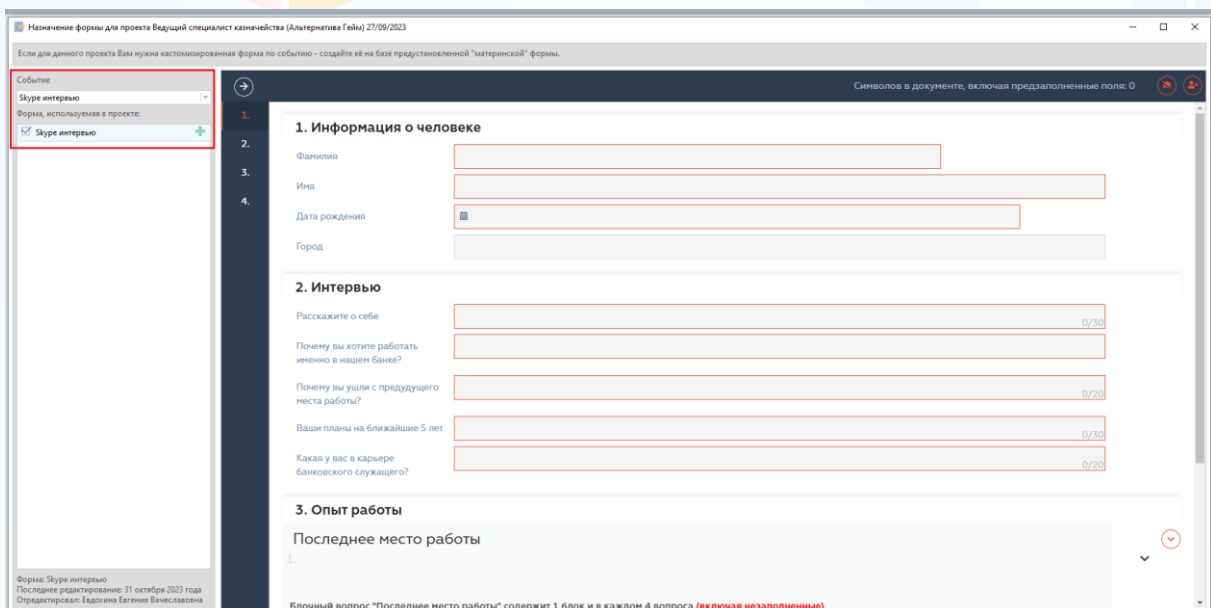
Назначение формы для проекта Ведущий специалист казначейства (Альтернатива Гейм) 27/09/2023

Если для данного проекта Вам нужна кастомизированная форма по событию - создайте её на базе предустановленной "материнской" формы.

Событие
Skype интервью
Форма, используемая в проекте:
Skype интервью

Форма: Skype интервью
Последнее редактирование: 31 октября 2023 года
Отредактировал: Евдохина Евгения Вячеславовна

Символов в документе, включая предзаполненные поля: 0

1.
2.
3.
4.

1. Информация о человеке

Фамилия
Имя
Дата рождения
Город

2. Интервью

Расскажите о себе
0/30
Почему вы хотите работать именно в нашем банке?
Почему вы ушли с предудущего места работы?
0/20
Ваши планы на ближайшие 5 лет
0/30
Какая у вас в карьере банковского служащего?
0/20

3. Опыт работы

Последнее место работы
1.

Блочный вопрос "Последнее место работы" содержит 1 блок и в каждом 4 вопроса (включая незаполненные)